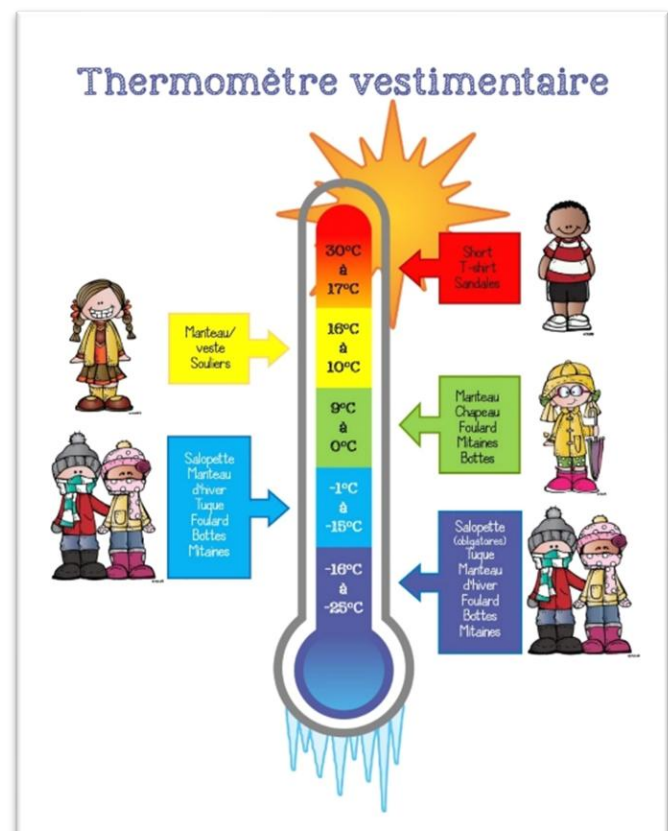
Thermomètre vestimentaire

30°C
à
17°C

Short
T-shirt
Sandales

Manteau/
veste
Souliers

16°C
à
10°C

9°C
à
0°C

Manteau
Chapeau
Foulard
Mitaines
Bottes

Salopette
Manteau
d'hiver
Tuque
Foulard
Bottes
Mitaines

-1°C
à
-15°C

-16°C
à
-25°C

Salopette
(obligatoire)
Tuque
Manteau
d'hiver
Foulard
Bottes
Mitaines